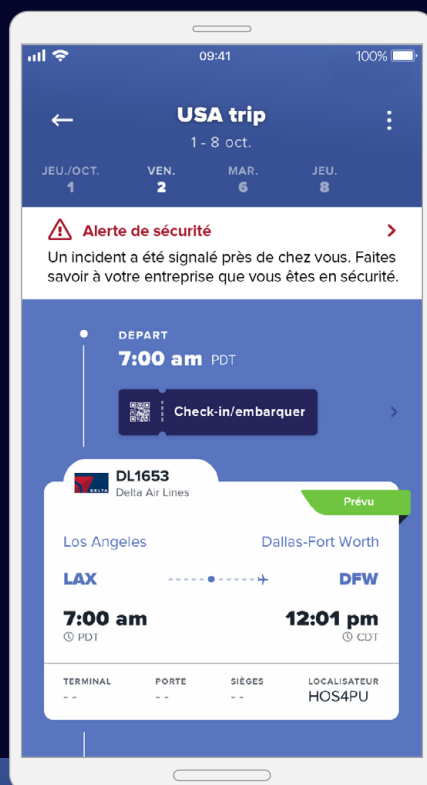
09:41 100%

USA trip
1 - 8 oct.

JEU./OCT. 1
VEN. 2
MAR. 6
JEU. 8

Alerte de sécurité

Un incident a été signalé près de chez vous. Faites savoir à votre entreprise que vous êtes en sécurité.

DÉPART
7:00 am PDT

Check-in/embarquer

DL1653
Delta Air Lines

DELTA

Prévu

Los Angeles
Dallas-Fort Worth

LAX
DFW

7:00 am
PDT

12:01 pm
CDT

| TERMINAL | PORTE | SIÈGES | LOCALISATEUR |
|---|---|---|---|
| - - | - - | - - | HOS4PU |